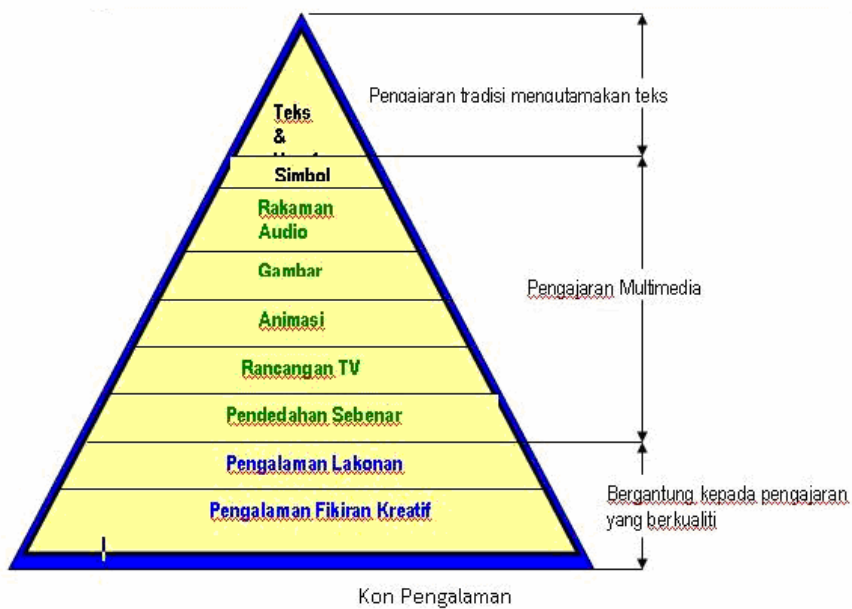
Teks
&
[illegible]

Simbol

Rakaman Audio

Gambar

Animasi

Rancangan TV

Pendedahan Sebenar

Pengalaman Lakonan

Pengalaman Fikiran Kreatif

Pengajaran tradisi mengutamakan teks

Pengajaran Multimedia

Bergantung kepada pengajaran yang berkualiti

Kon Pengalaman